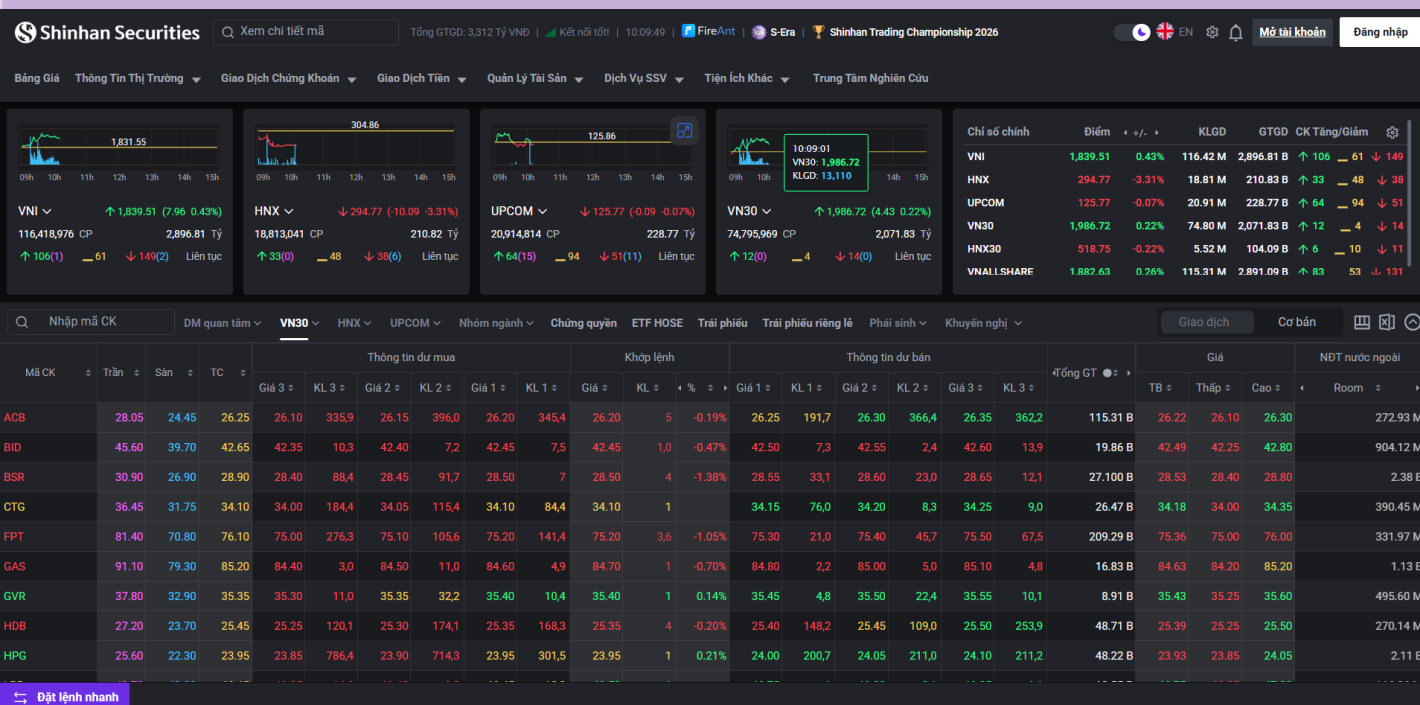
Shinhan Securities Xem chi tiết mã Tổng GTGD: 3,312 Tỷ VNĐ Kết nối tốt! 10:09:49 FireAnt S-Era Shinhan Trading Championship 2026 EN Mở tài khoản Đăng nhập

Bảng Giá Thông Tin Thị Trường Giao Dịch Chứng Khoán Giao Dịch Tiền Quản Lý Tài Sản Dịch Vụ SSV Tiện Ích Khác Trung Tâm Nghiên Cứu

1,831.55
09h 10h 11h 12h 13h 14h 15h
VNI ↑1,839.51 (7.96 0.43%)
116,418,976 CP 2,896.81 Tỷ
↑106(1) 61 ↓149(2) Liên tục

304.86
09h 10h 11h 12h 13h 14h 15h
HNX ↓294.77 (-10.09 -3.31%)
18,813,041 CP 210.82 Tỷ
↑33(0) 48 ↓38(6) Liên tục

125.86
09h 10h 11h 12h 13h 14h 15h
UPCOM ↓125.77 (-0.09 -0.07%)
20,914,814 CP 228.77 Tỷ
↑64(15) 94 ↓51(11) Liên tục

10:09:01
VN30: 1,986.72
KLGD: 13,110
09h 10h 14h 15h
VN30 ↑1,986.72 (4.43 0.22%)
74,795,969 CP 2,071.83 Tỷ
↑12(0) 4 ↓14(0) Liên tục

| Chỉ số chính | Điểm | +/- | KLGD | GTGD | CK Tăng/Giảm |
|---|---|---|---|---|---|
| VNI | 1,839.51 | 0.43% | 116.42 M | 2,896.81 B | ↑106 61 ↓149 |
| HNX | 294.77 | -3.31% | 18.81 M | 210.83 B | ↑33 48 ↓38 |
| UPCOM | 125.77 | -0.07% | 20.91 M | 228.77 B | ↑64 94 ↓51 |
| VN30 | 1,986.72 | 0.22% | 74.80 M | 2,071.83 B | ↑12 4 ↓14 |
| HNX30 | 518.75 | -0.22% | 5.52 M | 104.09 B | ↑6 10 ↓11 |
| VNALLSHARE | 1,882.63 | 0.26% | 115.31 M | 2,891.09 B | ↑83 53 ↓131 |

Nhập mã CK DM quan tâm VN30 HNX UPCOM Nhóm ngành Chứng quyền ETF HOSE Trái phiếu Trái phiếu riêng lẻ Phái sinh Khuyến nghị Giao dịch Cơ bản

| Mã CK | Trần | Sàn | TC | Giá 3 | KL 3 | Giá 2 | KL 2 | Giá 1 | KL 1 | Giá | KL | % | Giá 1 | KL 1 | Giá 2 | KL 2 | Giá 3 | KL 3 | Tổng GT | TB | Thấp | Cao | Room |
|---|---|---|---|---|---|---|---|---|---|---|---|---|---|---|---|---|---|---|---|---|---|---|---|
| ACB | 28.05 | 24.45 | 26.25 | 26.10 | 335,9 | 26.15 | 396,0 | 26.20 | 345,4 | 26.20 | 5 | -0.19% | 26.25 | 191,7 | 26.30 | 366,4 | 26.35 | 362,2 | 115.31 B | 26.22 | 26.10 | 26.30 | 272.93 M |
| BID | 45.60 | 39.70 | 42.65 | 42.35 | 10,3 | 42.40 | 7,2 | 42.45 | 7,5 | 42.45 | 1,0 | -0.47% | 42.50 | 7,3 | 42.55 | 2,4 | 42.60 | 13,9 | 19.86 B | 42.49 | 42.25 | 42.80 | 904.12 M |
| BSR | 30.90 | 26.90 | 28.90 | 28.40 | 88,4 | 28.45 | 91,7 | 28.50 | 7 | 28.50 | 4 | -1.38% | 28.55 | 33,1 | 28.60 | 23,0 | 28.65 | 12,1 | 27.100 B | 28.53 | 28.40 | 28.80 | 2.38 B |
| CTG | 36.45 | 31.75 | 34.10 | 34.00 | 184,4 | 34.05 | 115,4 | 34.10 | 84,4 | 34.10 | 1 | | 34.15 | 76,0 | 34.20 | 8,3 | 34.25 | 9,0 | 26.47 B | 34.18 | 34.00 | 34.35 | 390.45 M |
| FPT | 81.40 | 70.80 | 76.10 | 75.00 | 276,3 | 75.10 | 105,6 | 75.20 | 141,4 | 75.20 | 3,6 | -1.05% | 75.30 | 21,0 | 75.40 | 45,7 | 75.50 | 67,5 | 209.29 B | 75.36 | 75.00 | 76.00 | 331.97 M |
| GAS | 91.10 | 79.30 | 85.20 | 84.40 | 3,0 | 84.50 | 11,0 | 84.60 | 4,9 | 84.70 | 1 | -0.70% | 84.80 | 2,2 | 85.00 | 5,0 | 85.10 | 4,8 | 16.83 B | 84.63 | 84.20 | 85.20 | 1.13 B |
| GVR | 37.80 | 32.90 | 35.35 | 35.30 | 11,0 | 35.35 | 32,2 | 35.40 | 10,4 | 35.40 | 1 | 0.14% | 35.45 | 4,8 | 35.50 | 22,4 | 35.55 | 10,1 | 8.91 B | 35.43 | 35.25 | 35.60 | 495.60 M |
| HDB | 27.20 | 23.70 | 25.45 | 25.25 | 120,1 | 25.30 | 174,1 | 25.35 | 168,3 | 25.35 | 4 | -0.20% | 25.40 | 148,2 | 25.45 | 109,0 | 25.50 | 253,9 | 48.71 B | 25.39 | 25.25 | 25.50 | 270.14 M |
| HPG | 25.60 | 22.30 | 23.95 | 23.85 | 786,4 | 23.90 | 714,3 | 23.95 | 301,5 | 23.95 | 1 | 0.21% | 24.00 | 200,7 | 24.05 | 211,0 | 24.10 | 211,2 | 48.22 B | 23.93 | 23.85 | 24.05 | 2.11 B |

Đặt lệnh nhanh